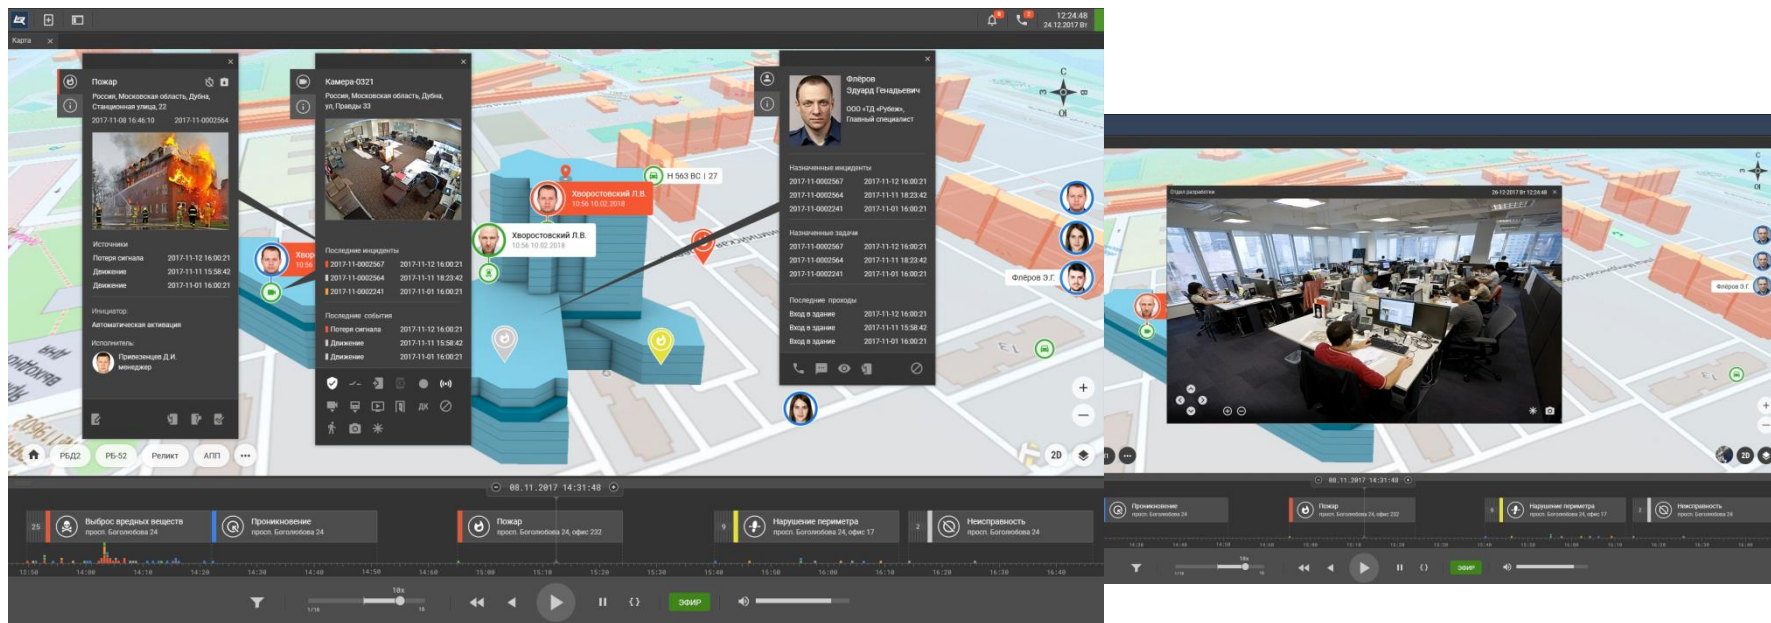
12:24:48
24.12.2017 Вт
Карта

Пожар
Россия, Московская область, Дубна, Станционная улица, 22
2017-11-08 16:46:10 2017-11-0002564

Источники
Потеря сигнала 2017-11-12 16:00:21
Движение 2017-11-11 15:58:42
Движение 2017-11-01 16:00:21

Инициатор:
Автоматическая активация

Исполнитель:
Привезенцев Д.И.
менеджер

Камера-0321
Россия, Московская область, Дубна, ул. Правды 33

Последние инциденты
2017-11-0002567 2017-11-12 16:00:21
2017-11-0002564 2017-11-11 18:23:42
2017-11-0002241 2017-11-01 16:00:21

Последние события
Потеря сигнала 2017-11-12 16:00:21
Движение 2017-11-11 15:58:42
Движение 2017-11-01 16:00:21

Флёров
Эдуард Генадьевич
ООО «ТД «Рубеж», Главный специалист

Назначенные инциденты
2017-11-0002567 2017-11-12 16:00:21
2017-11-0002564 2017-11-11 18:23:42
2017-11-0002241 2017-11-01 16:00:21

Назначенные задачи
2017-11-0002567 2017-11-12 16:00:21
2017-11-0002564 2017-11-11 18:23:42
2017-11-0002241 2017-11-01 16:00:21

Последние проходы
Вход в здание 2017-11-12 16:00:21
Вход в здание 2017-11-11 15:58:42
Вход в здание 2017-11-01 16:00:21

Хворостовский Л.В.
10:56 10.02.2018
Хворостовский Л.В.
10:56 10.02.2018
Н 563 ВС | 27
Флёров Э.Г.
Хвор
10:56

РБД2 РБ-52 Рельнкт АПП
2D

08.11.2017 14:31:48

25 Выброс вредных веществ
просп. Боголюбова 24
Проникновение
просп. Боголюбова 24
Пожар
просп. Боголюбова 24, офис 232
9 Нарушение периметра
просп. Боголюбова 24, офис 17
2 Неисправность
просп. Боголюбова 24

13:50 14:00 14:10 14:20 14:30 14:40 14:50 14:60 15:00 15:10 15:20 15:30 15:40 15:50 16:00 16:10 16:20 16:30 16:40
10x
1/16 16
ЭФИР

Отдел разработки
26.12.2017 Вт 12:24:48
Флёров Э.Г.
2D
08.11.2017 14:31:48
Проникновение
просп. Боголюбова 24
Пожар
просп. Боголюбова 24, офис 232
Нарушение периметра
просп. Боголюбова 24, офис 17
Неисправность
просп. Боголюбова 24
10x
ЭФИР